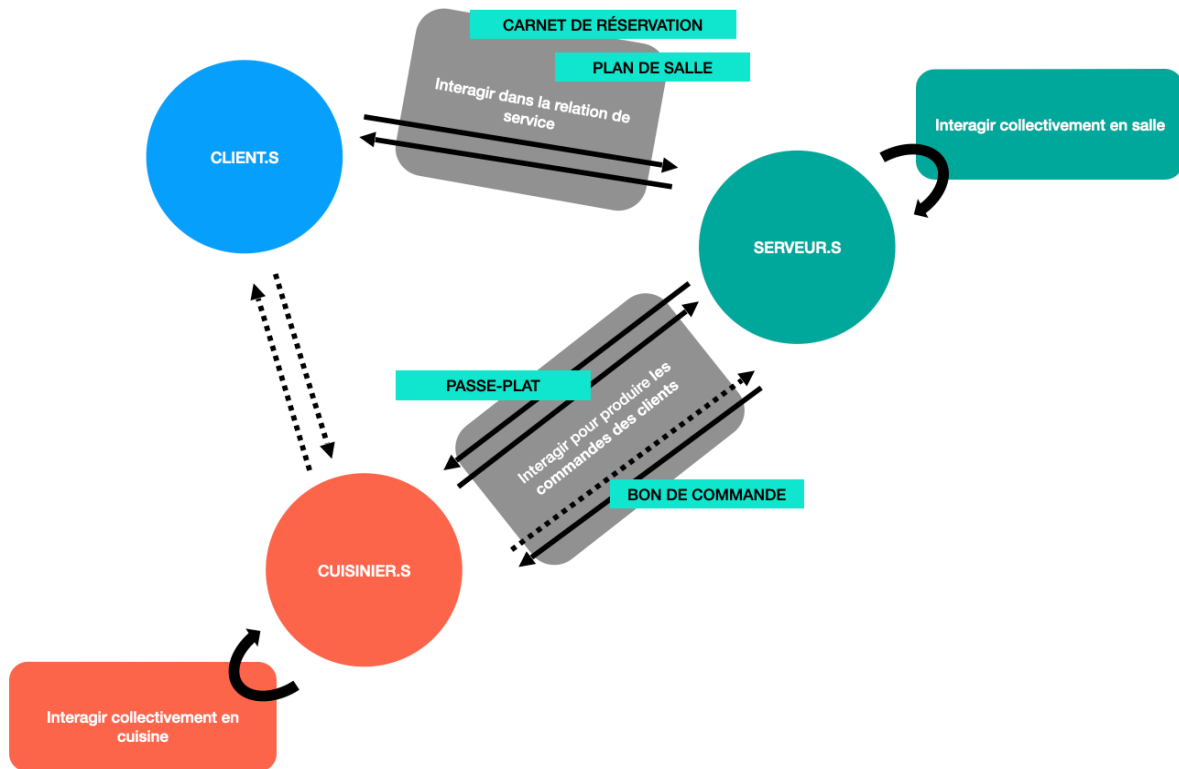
CARNET DE RÉSERVATION

PLAN DE SALLE

Interagir dans la relation de service

CLIENT.S

Interagir collectivement en salle

SERVEUR.S

PASSE-PLAT

Interagir pour produire les commandes des clients

BON DE COMMANDE

CUISINIER.S

Interagir collectivement en cuisine